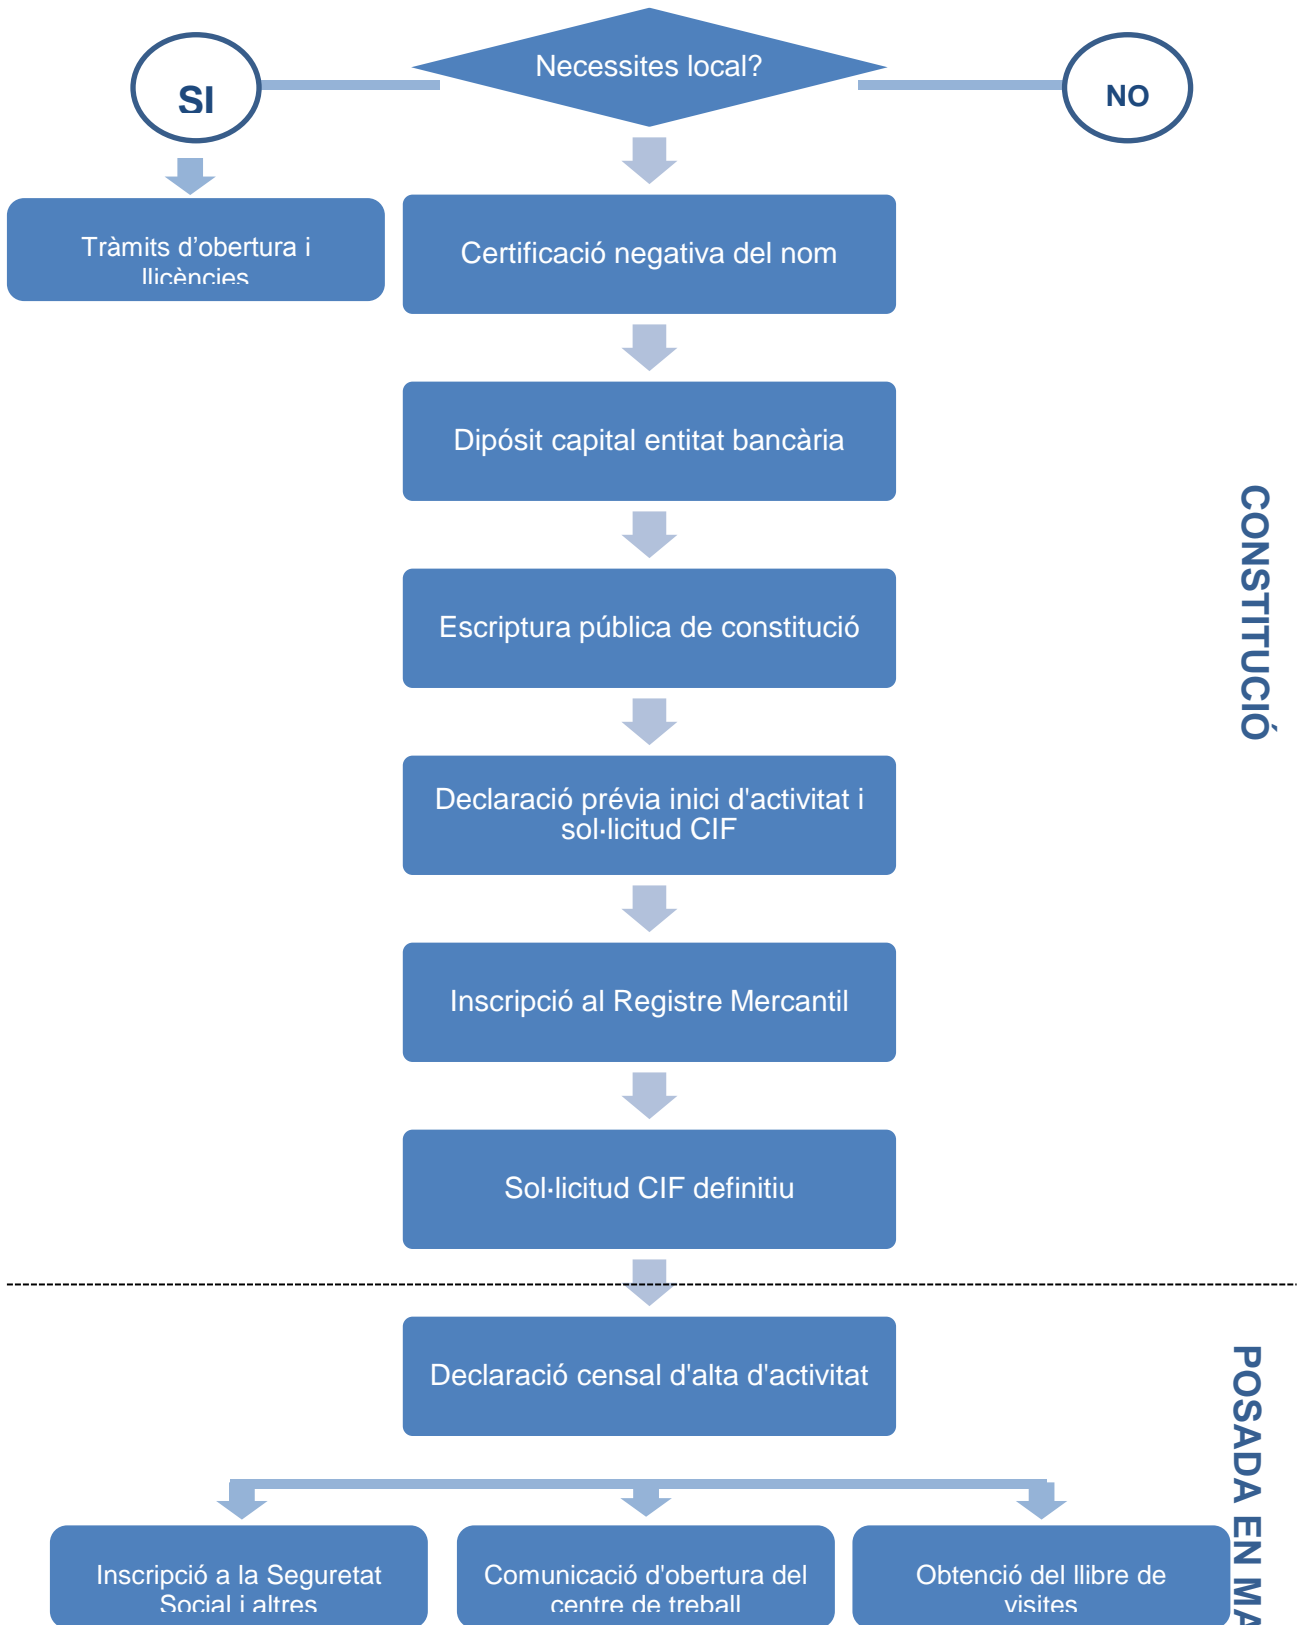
Necessites local?

SI

NO

Tràmits d'obertura i llicències

Certificació negativa del nom

Dipósit capital entitat bancària

Escriptura pública de constitució

Declaració prévia inici d'activitat i sol·licitud CIF

Inscripció al Registre Mercantil

Sol·licitud CIF definitiu

CONSTITUCIÓ

Declaració censal d'alta d'activitat

Inscripció a la Seguretat Social i altres

Comunicació d'obertura del centre de treball

Obtenció del llibre de visites

POSADA EN MA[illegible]